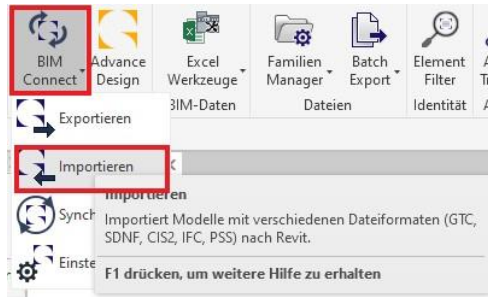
BIM Connect
Advance Design
Excel Werkzeuge
BIM-Daten
Familien Manager
Batch Export
Dateien
Element Filter
Identität
A
T
A

Exportieren
Importieren
Synch
Einste

Importieren
Importiert Modelle mit verschiedenen Dateiformaten (GTC, SDNF, CIS2, IFC, PSS) nach Revit.
F1 drücken, um weitere Hilfe zu erhalten